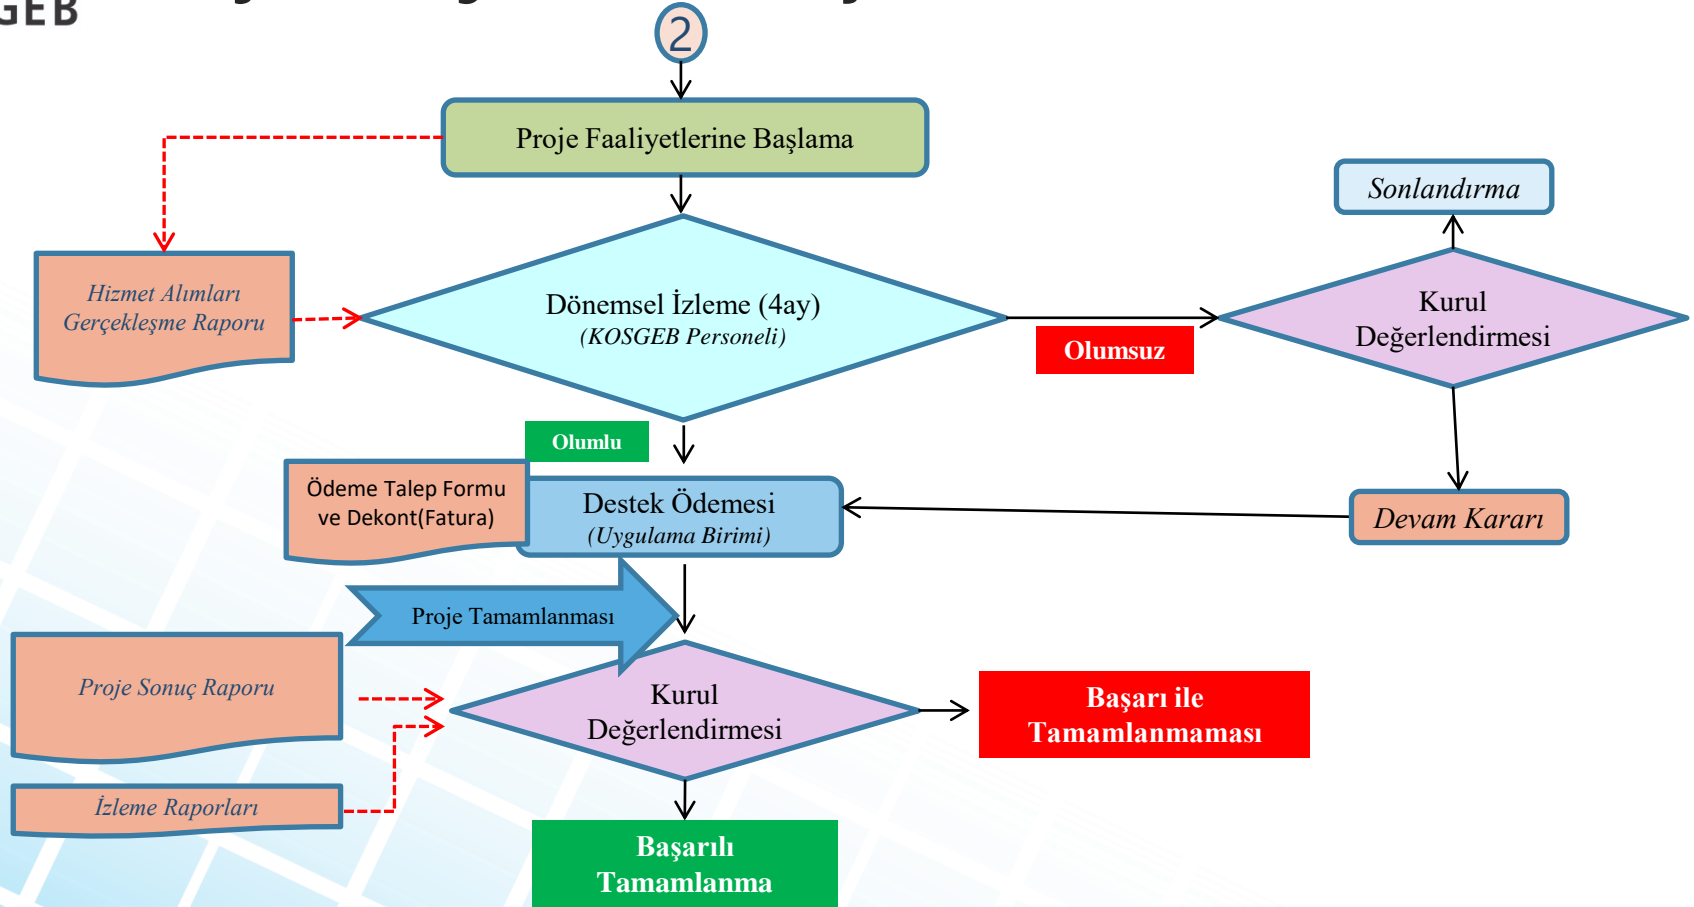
GEB

2

Proje Faaliyetlerine Başlama

Sonlandırma

Hizmet Alımları Gerçekleşme Raporu

Dönemsel İzleme (4ay)
(KOSGEB Personeli)

Olumsuz

Kurul Değerlendirmesi

Olumlu

Ödeme Talep Formu ve Dekont(Fatura)

Destek Ödemesi
(Uygulama Birimi)

Devam Kararı

Proje Tamamlanması

Proje Sonuç Raporu

Kurul Değerlendirmesi

Başarı ile Tamamlanmaması

İzleme Raporları

Başarılı Tamamlanma